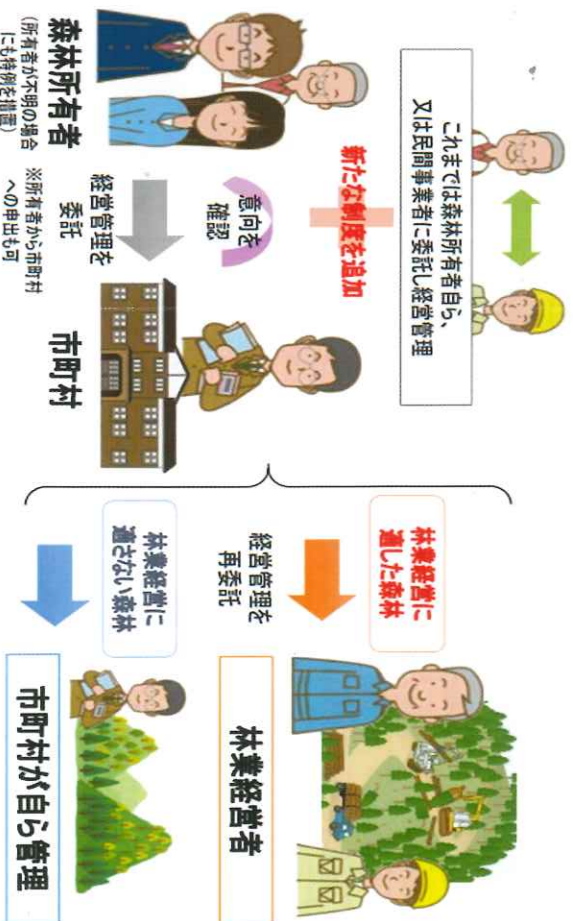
これまでは森林所有者自ら、又は民間事業者に委託し経営管理

新たな制度を追加

森林所有者

（所有者が不明の場合にも特例を措置）

意向を確認

経営管理を委託

※所有者から市町村への申出も可

市町村

林業経営に適した森林

経営管理を再委託

林業経営者

林業経営に適さない森林

市町村が自ら管理